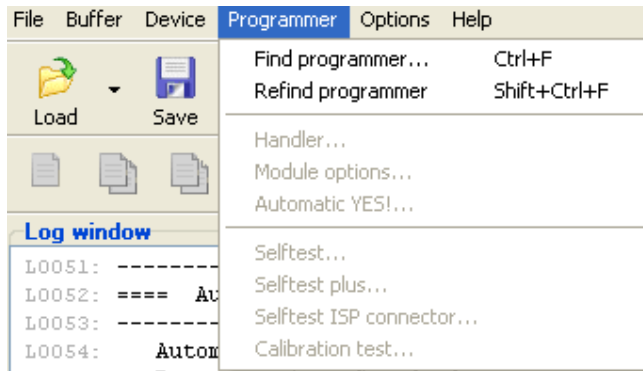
File Buffer Device Programmer Options Help

Load Save

Find programmer... Ctrl+F
Refind programmer Shift+Ctrl+F

Handler...
Module options...
Automatic YES!...

Selftest...
Selftest plus...
Selftest ISP connector...
Calibration test...

Log window

L0051: --------
L0052: ==== Au
L0053: --------
L0054: Autom